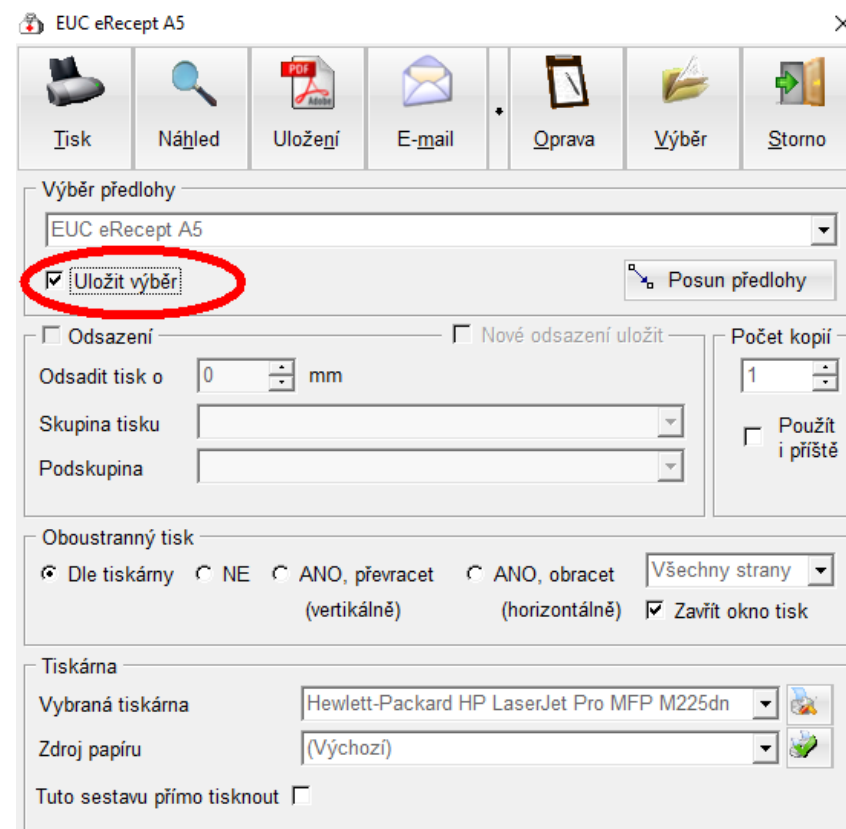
EUC eRecept A5

Tisk
Náhled
PDF Adobe
Uložení
E-mail
Oprava
Výběr
Storno

Výběr předlohy
EUC eRecept A5
☑ Uložit výběr
Posun předlohy

☐ Odsazení
☐ Nové odsazení uložit
Odsadit tisk o 0 mm
Skupina tisku
Podskupina

Počet kopií
1
☐ Použít i příště

Oboustranný tisk
◉ Dle tiskárny ○ NE ○ ANO, převracet (vertikálně) ○ ANO, obracet (horizontálně)
Všechny strany
☑ Zavřít okno tisk

Tiskárna
Vybraná tiskárna Hewlett-Packard HP LaserJet Pro MFP M225dn
Zdroj papíru (Výchozí)
Tuto sestavu přímo tisknout ☐